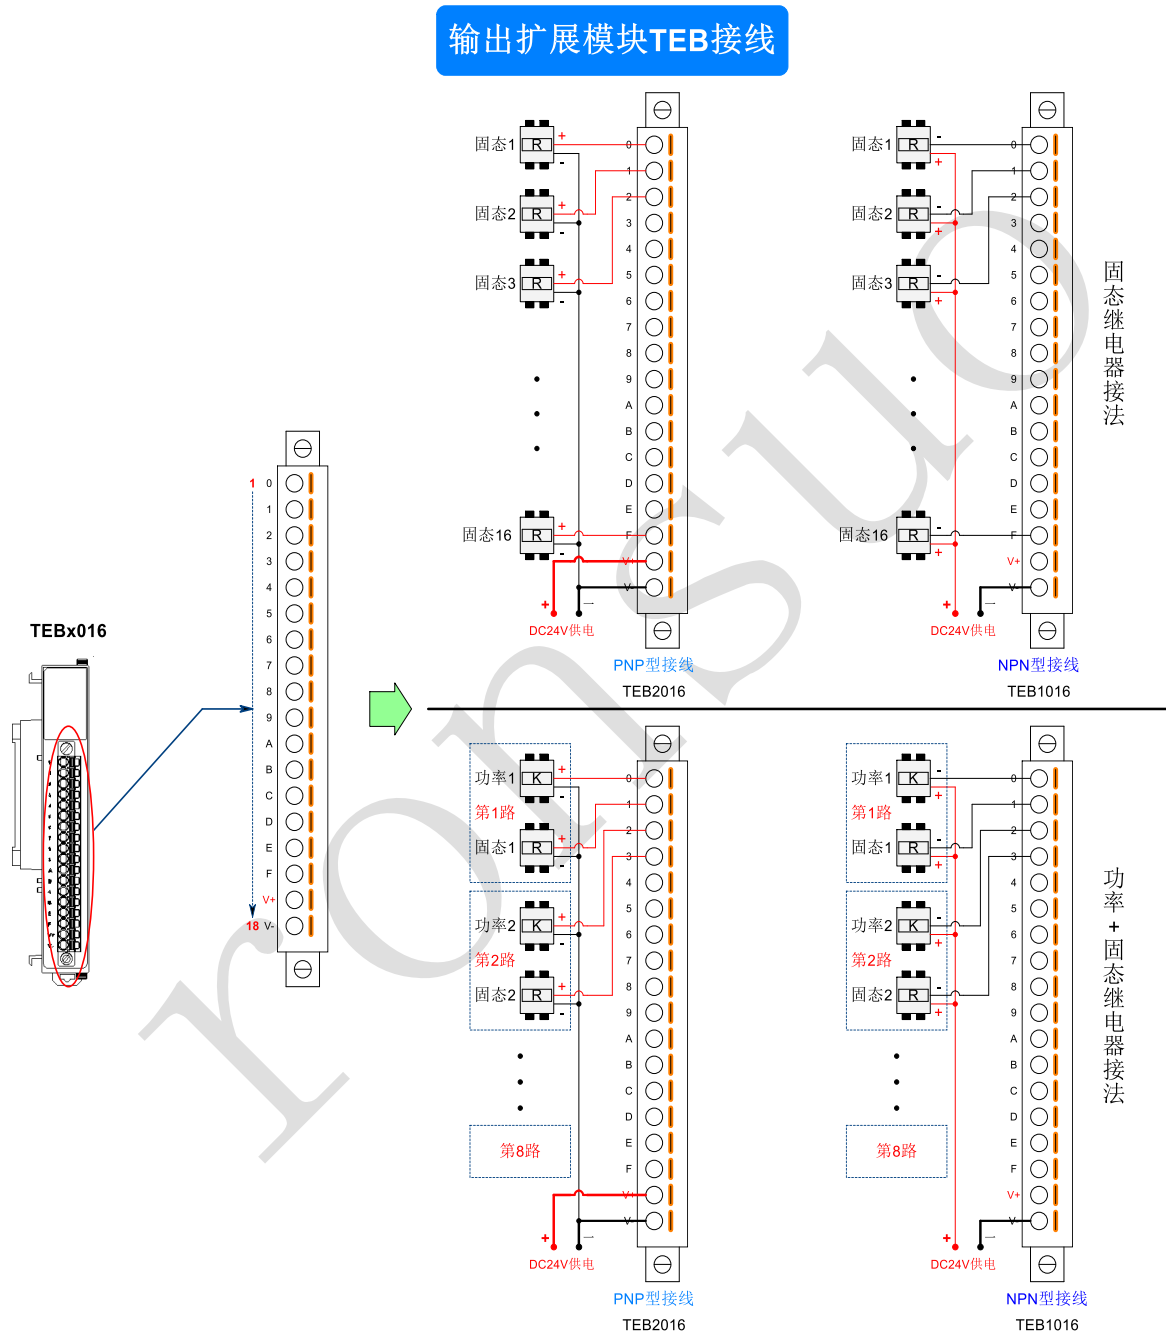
输出扩展模块TEB接线

TEBx016

1 0 1 2 3 4 5 6 7 8 9 A B C D E F V+ 18 V-

固态1 R + -
固态2 R + -
固态3 R + -
固态16 R + -
0 1 2 3 4 5 6 7 8 9 A B C D E F V+ V-
+ -
DC24V供电
PNP型接线
TEB2016

固态1 R - +
固态2 R - +
固态3 R - +
固态16 R - +
0 1 2 3 4 5 6 7 8 9 A B C D E F V+ V-
+ -
DC24V供电
NPN型接线
TEB1016

固态继电器接法

功率1 K + -
第1路
固态1 R + -
功率2 K + -
第2路
固态2 R + -
第8路
0 1 2 3 4 5 6 7 8 9 A B C D E F V+ V-
+ -
DC24V供电
PNP型接线
TEB2016

功率1 K - +
第1路
固态1 R - +
功率2 K - +
第2路
固态2 R - +
第8路
0 1 2 3 4 5 6 7 8 9 A B C D E F V+ V-
+ -
DC24V供电
NPN型接线
TEB1016

功率+固态继电器接法

ronsuo